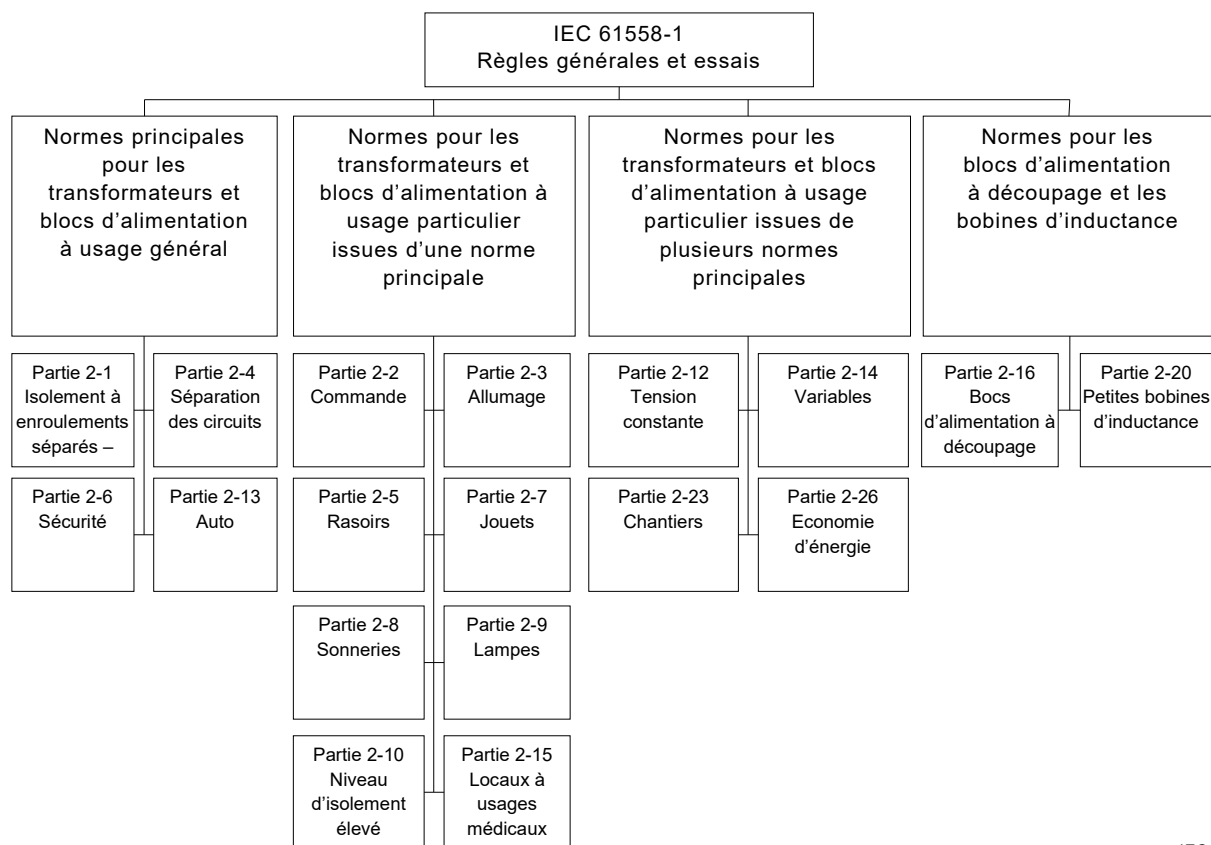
IEC 61558-1
Règles générales et essais

Normes principales pour les transformateurs et blocs d'alimentation à usage général

Normes pour les transformateurs et blocs d'alimentation à usage particulier issues d'une norme principale

Normes pour les transformateurs et blocs d'alimentation à usage particulier issues de plusieurs normes principales

Normes pour les blocs d'alimentation à découpage et les bobines d'inductance

Partie 2-1
Isolement à enroulements séparés –

Partie 2-4
Séparation des circuits

Partie 2-6
Sécurité

Partie 2-13
Auto

Partie 2-2
Commande

Partie 2-3
Allumage

Partie 2-5
Rasoirs

Partie 2-7
Jouets

Partie 2-8
Sonneries

Partie 2-9
Lampes

Partie 2-10
Niveau d'isolement élevé

Partie 2-15
Locaux à usages médicaux

Partie 2-12
Tension constante

Partie 2-14
Variables

Partie 2-23
Chantiers

Partie 2-26
Economie d'énergie

Partie 2-16
Bocs d'alimentation à découpage

Partie 2-20
Petites bobines d'inductance